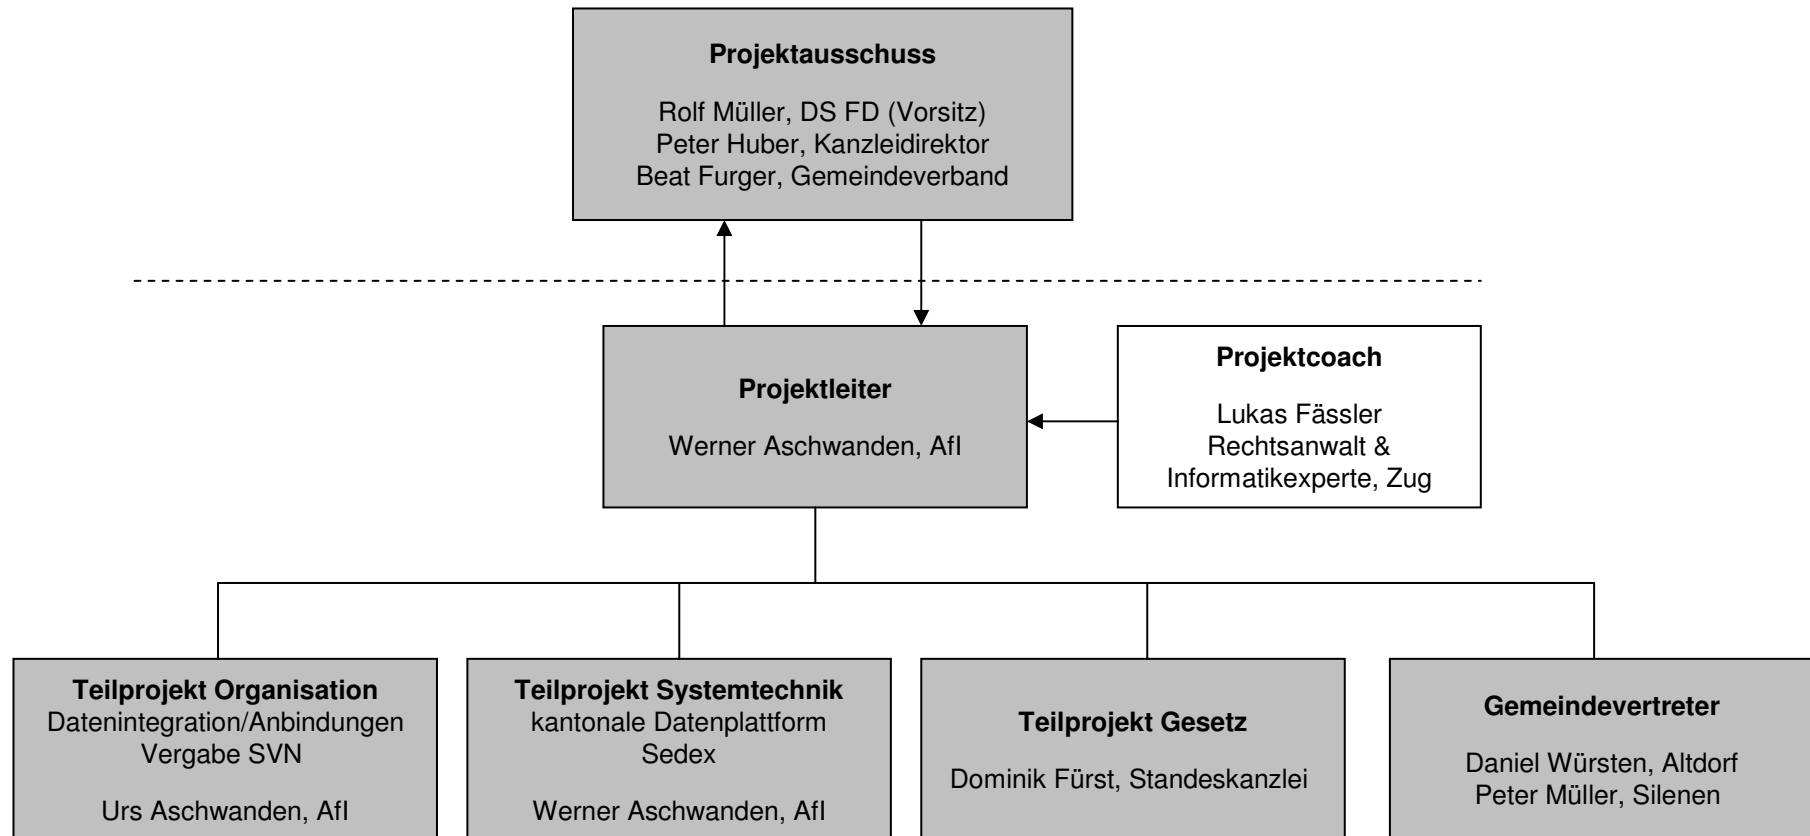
**Projektausschuss**

Rolf Müller, DS FD (Vorsitz)
Peter Huber, Kanzleidirektor
Beat Furger, Gemeindeverband

**Projektleiter**

Werner Aschwanden, AfI

**Projektcoach**

Lukas Fässler
Rechtsanwalt &
Informatikexperte, Zug

**Teilprojekt Organisation**
Datenintegration/Anbindungen
Vergabe SVN

Urs Aschwanden, AfI

**Teilprojekt Systemtechnik**
kantonale Datenplattform
Sedex

Werner Aschwanden, AfI

**Teilprojekt Gesetz**

Dominik Fürst, Standeskanzlei

**Gemeindevertreter**

Daniel Würsten, Altdorf
Peter Müller, Silenen